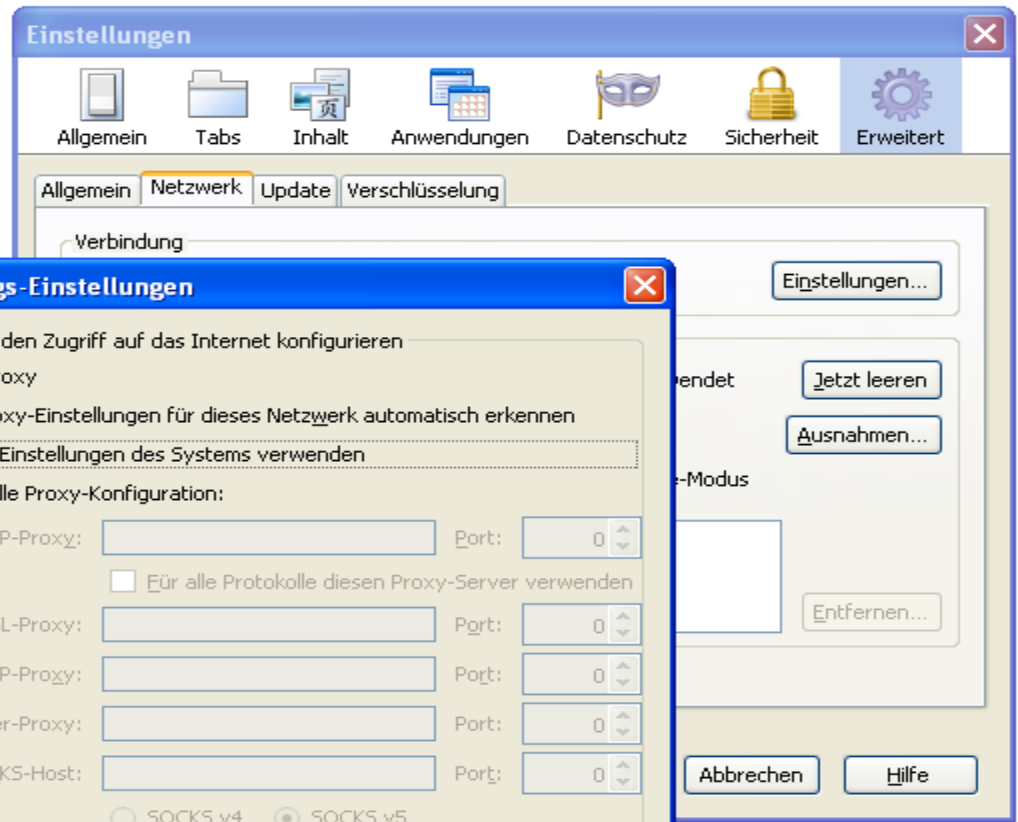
Einstellungen

Allgemein Tabs Inhalt Anwendungen Datenschutz Sicherheit Erweitert

Allgemein Netzwerk Update Verschlüsselung

Verbindung

Einstellungen...

gs-Einstellungen

den Zugriff auf das Internet konfigurieren

oxy

oxy-Einstellungen für dieses Netzwerk automatisch erkennen

Einstellungen des Systems verwenden

lle Proxy-Konfiguration:

P-Proxy: Port: 0

Für alle Protokolle diesen Proxy-Server verwenden

L-Proxy: Port: 0

P-Proxy: Port: 0

er-Proxy: Port: 0

KS-Host: Port: 0

SOCKS v4 SOCKS v5

endet

Jetzt leeren

Ausnahmen...

e-Modus

Entfernen...

Abbrechen Hilfe